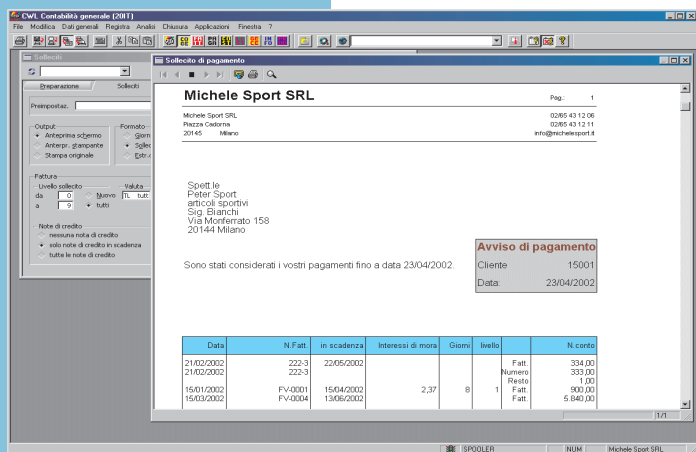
CWL Contabilità generale (20IT)

File Modifica Dati generali Registra Analisi Chiusura Applicazioni Finestra ?

Sollecito

Preparazione Solleciti

Preimpostaz.

Output
Anteprima schermo
Anterpr. stampante
Stampa originale

Formato
Giorn
Sollec
Estr.

Fattura
Livello sollecito
da 0
a 9
Nuovo
tutti
Valuta
TL tutt

Note di credito
nessuna nota di credito
solo note di credito in scadenza
tutte le note di credito

Sollecito di pagamento

Michele Sport SRL

Pag.: 1

Michele Sport SRL
Piazza Cadorna
20145 Milano

02/65 43 12 06
02/65 43 12 11
info@michelesport.it

Spett.le
Peter Sport
articoli sportivi
Sig. Bianchi
Via Monferrato 158
20144 Milano

Avviso di pagamento
Cliente 15001
Data: 23/04/2002

Sono stati considerati i vostri pagamenti fino a data 23/04/2002.

| Data | N.Fatt. | in scadenza | Interessi di mora | Giorni | livello | | N.conto |
|---|---|---|---|---|---|---|---|
| 21/02/2002 | 222-3 | 22/05/2002 | | | | Fatt. | 334,00 |
| 21/02/2002 | 222-3 | | | | | Numero | 333,00 |
| | | | | | | Resto | 1,00 |
| 15/01/2002 | FV-0001 | 15/04/2002 | 2,37 | 8 | 1 | Fatt. | 900,00 |
| 15/03/2002 | FV-0004 | 13/06/2002 | | | | Fatt. | 5.840,00 |

1/1

SPOOLER NUM Michele Sport SRL